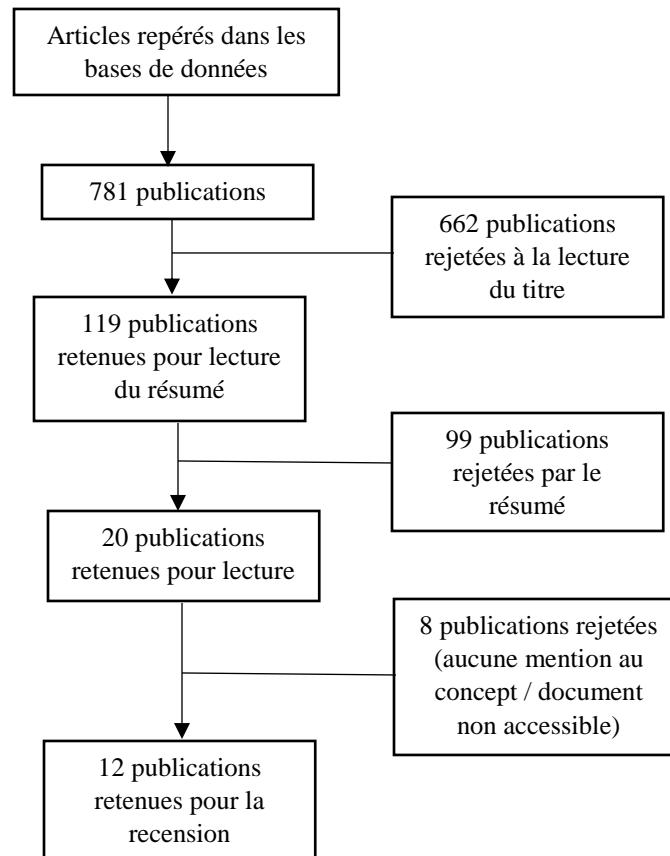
Articles repérés dans les bases de données

781 publications

662 publications rejetées à la lecture du titre

119 publications retenues pour lecture du résumé

99 publications rejetées par le résumé

20 publications retenues pour lecture

8 publications rejetées (aucune mention au concept / document non accessible)

12 publications retenues pour la recension